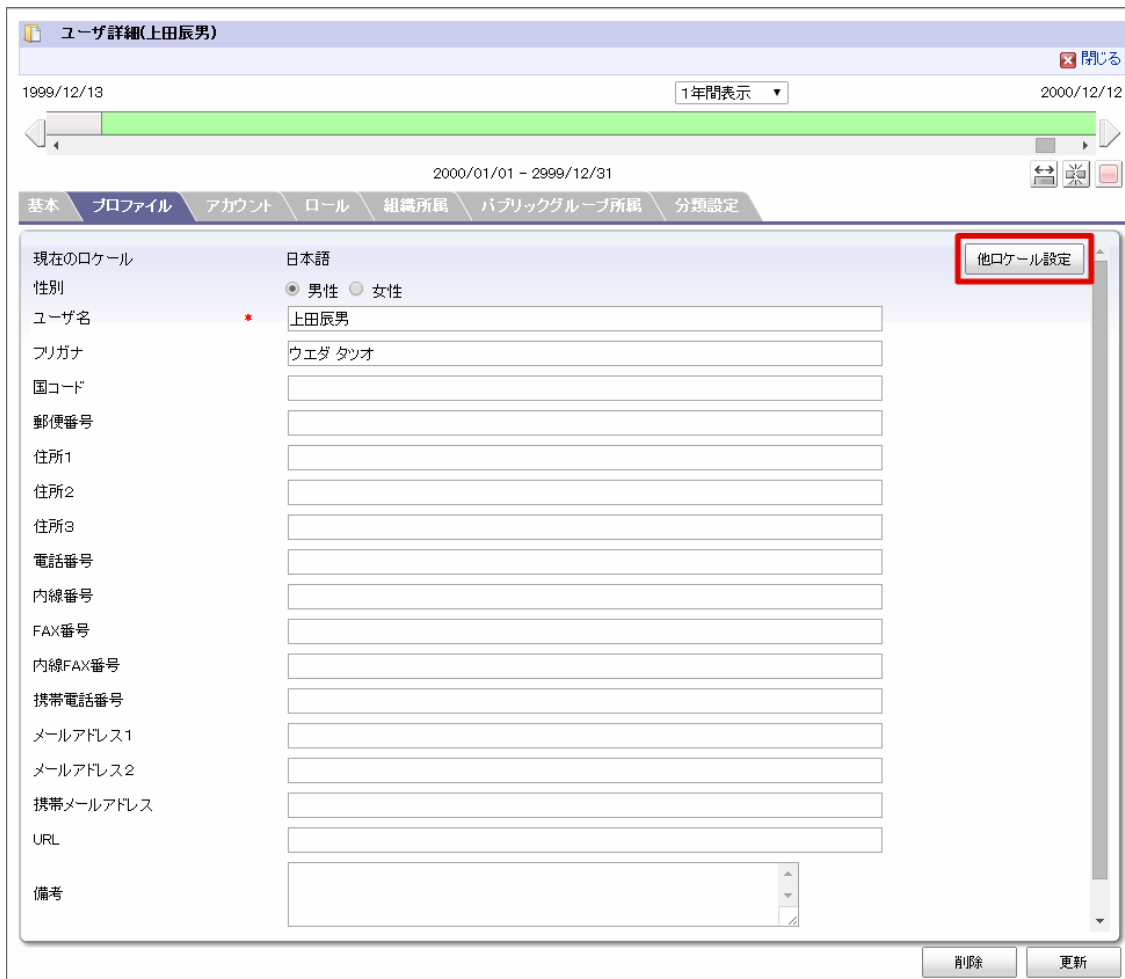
ユーザ詳細(上田辰男)

閉じる

1999/12/13

1年間表示 ▼

2000/12/12

2000/01/01 - 2999/12/31

基本 プロファイル アカウント ロール 組織所属 パブリックグループ所属 分類設定

他ロケール設定

現在のロケール 日本語

性別 ◉ 男性 ○ 女性

ユーザ名 * 上田辰男

フリガナ ウエダ タツオ

国コード

郵便番号

住所1

住所2

住所3

電話番号

内線番号

FAX番号

内線FAX番号

携帯電話番号

メールアドレス1

メールアドレス2

携帯メールアドレス

URL

備考

削除 更新